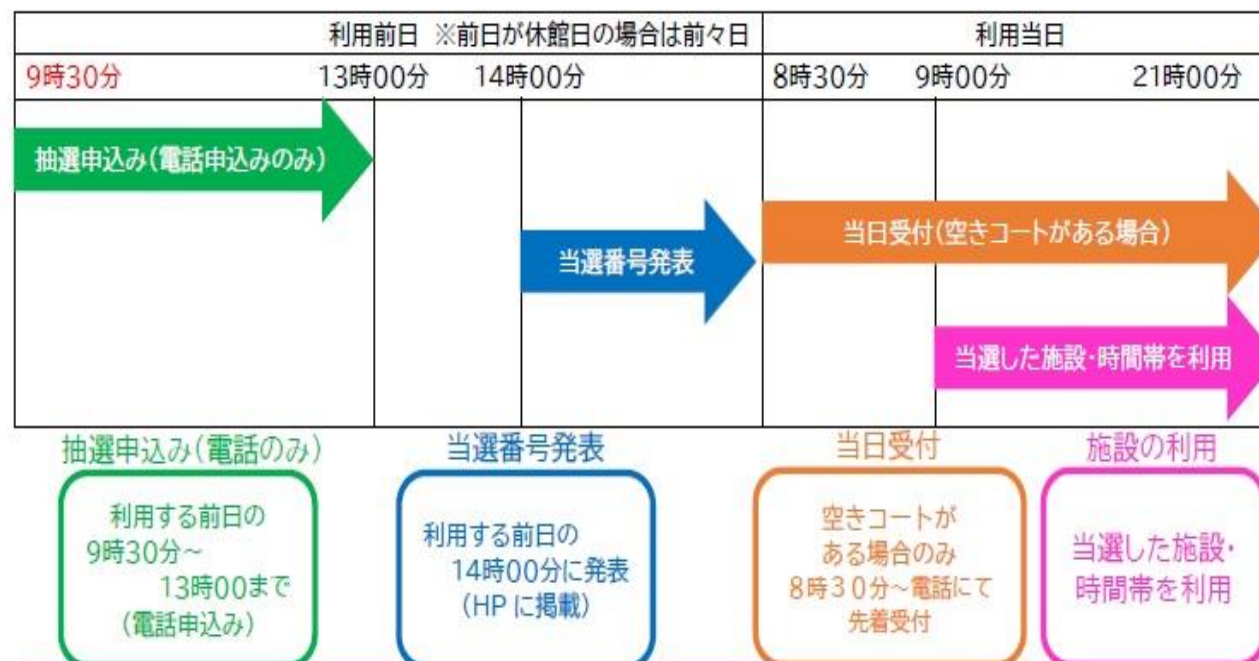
| 利用前日 ※前日が休館日の場合は前々日 | | | 利用当日 | | |
|---|---|---|---|---|---|
| 9時30分 | 13時00分 | 14時00分 | 8時30分 | 9時00分 | 21時00分 |

抽選申込み(電話申込みのみ)

当選番号発表

当日受付(空きコートがある場合)

当選した施設・時間帯を利用

抽選申込み(電話のみ)

利用する前日の 9時30分～ 13時00まで (電話申込み)

当選番号発表

利用する前日の 14時00分に発表 (HP に掲載)

当日受付

空きコートが ある場合のみ 8時30分～電話にて 先着受付

施設の利用

当選した施設・時間帯を利用